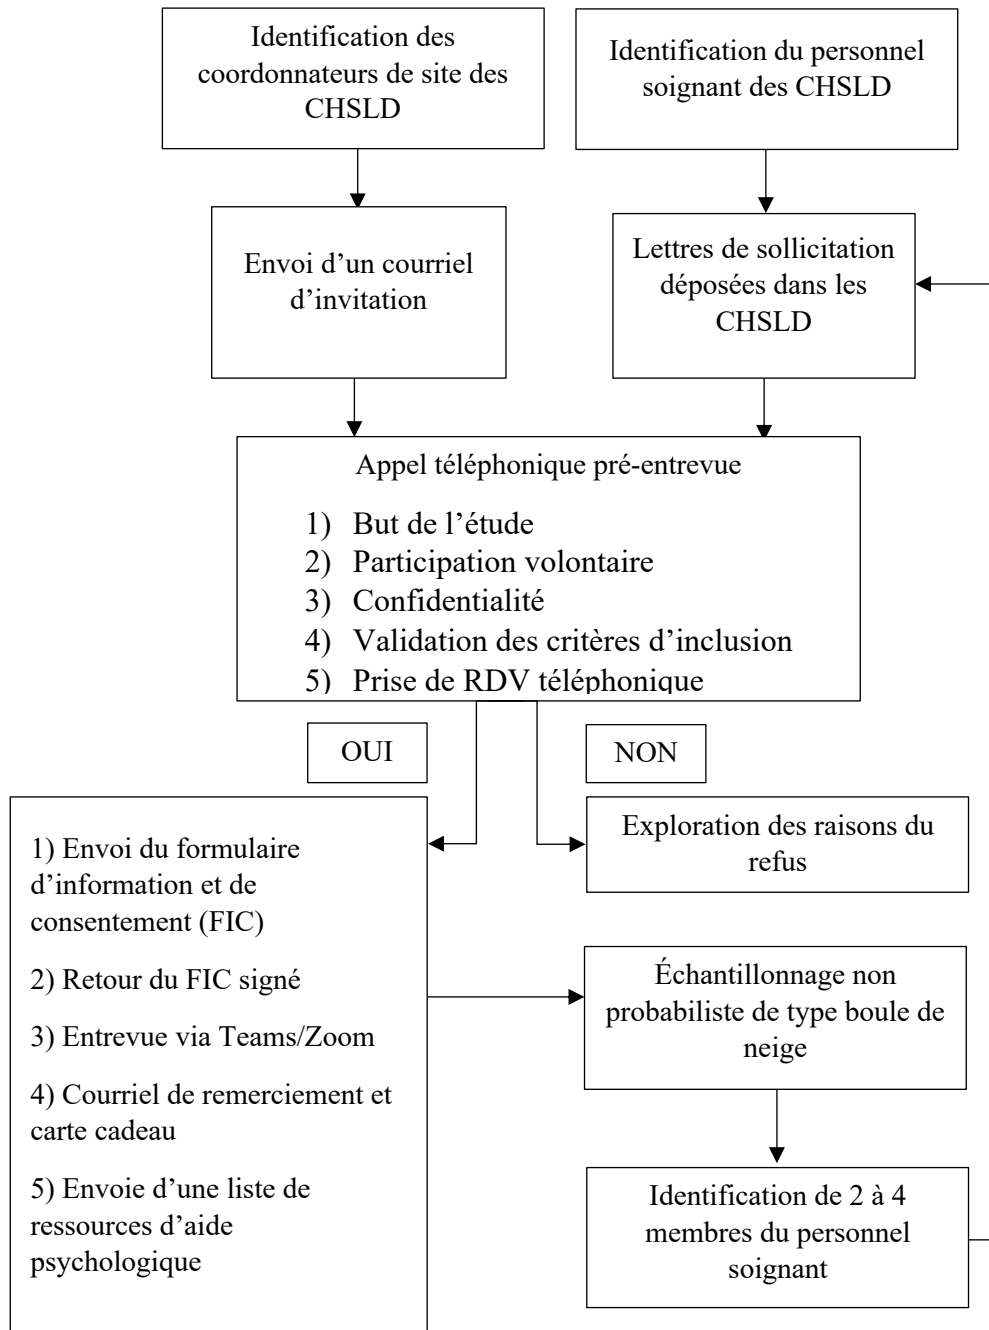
Identification des coordonnateurs de site des CHSLD

Identification du personnel soignant des CHSLD

Envoi d’un courriel d’invitation

Lettres de sollicitation déposées dans les CHSLD

Appel téléphonique pré-entrevue

1) But de l’étude
2) Participation volontaire
3) Confidentialité
4) Validation des critères d’inclusion
5) Prise de RDV téléphonique

OUI

NON

1) Envoi du formulaire d’information et de consentement (FIC)

2) Retour du FIC signé

3) Entrevue via Teams/Zoom

4) Courriel de remerciement et carte cadeau

5) Envoie d’une liste de ressources d’aide psychologique

Exploration des raisons du refus

Échantillonnage non probabiliste de type boule de neige

Identification de 2 à 4 membres du personnel soignant